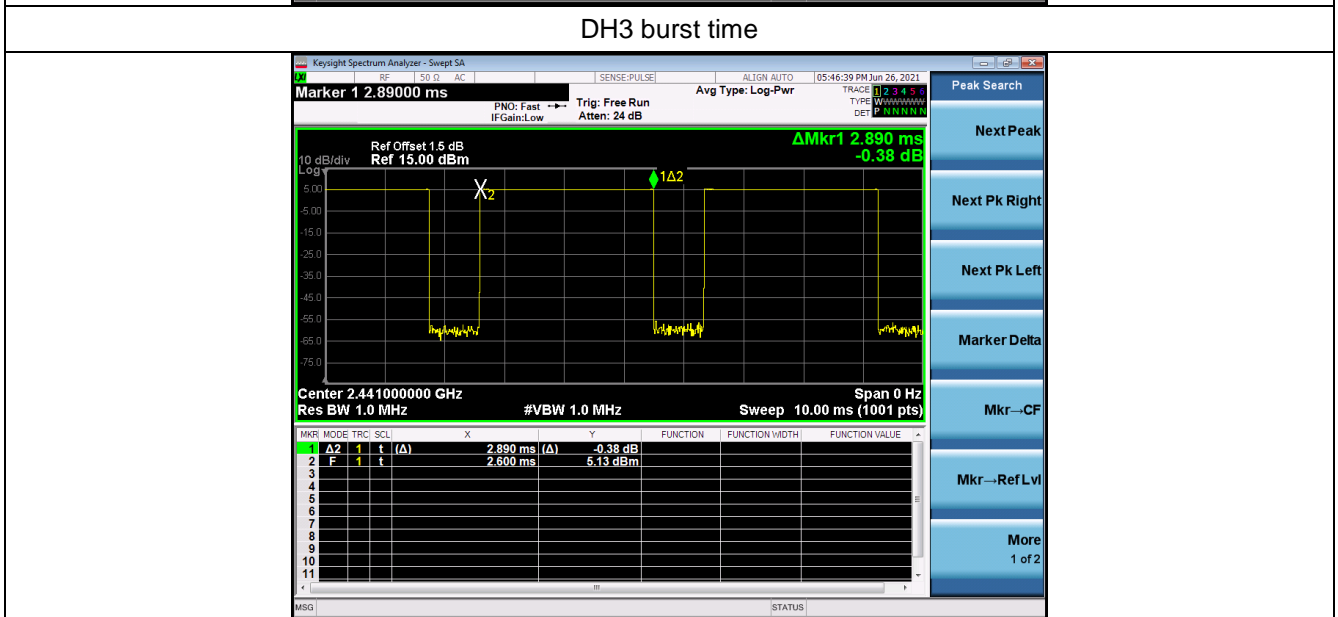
DH3 burst time

Keysight Spectrum Analyzer - Swept SA

RF 50 Ω AC SENSE:PULSE ALIGN AUTO 05:46:39 PM Jun 26, 2021

Marker 1 2.89000 ms

PNO: Fast IFGain:Low

Trig: Free Run Atten: 24 dB

Avg Type: Log-Pwr

TRACE 1 2 3 4 5 6
TYPE WWWWWW
DET P N N N N N

Peak Search

Ref Offset 1.5 dB
10 dB/div Ref 15.00 dBm
Log

ΔMkr1 2.890 ms
-0.38 dB

5.00
-5.00
-15.0
-25.0
-35.0
-45.0
-55.0
-65.0
-75.0

X2

1Δ2

Center 2.441000000 GHz
Res BW 1.0 MHz
#VBW 1.0 MHz
Span 0 Hz
Sweep 10.00 ms (1001 pts)

| MKR | MODE | TRC | SCL | X | Y | FUNCTION | FUNCTION WIDTH | FUNCTION VALUE |
|---|---|---|---|---|---|---|---|---|
| 1 | Δ2 | 1 | t (Δ) | 2.890 ms | (Δ) -0.38 dB | | | |
| 2 | F | 1 | t | 2.600 ms | 5.13 dBm | | | |
| 3 | | | | | | | | |
| 4 | | | | | | | | |
| 5 | | | | | | | | |
| 6 | | | | | | | | |
| 7 | | | | | | | | |
| 8 | | | | | | | | |
| 9 | | | | | | | | |
| 10 | | | | | | | | |
| 11 | | | | | | | | |

Next Peak
Next Pk Right
Next Pk Left
Marker Delta
Mkr→CF
Mkr→Ref Lvl
More
1 of 2

MSG
STATUS